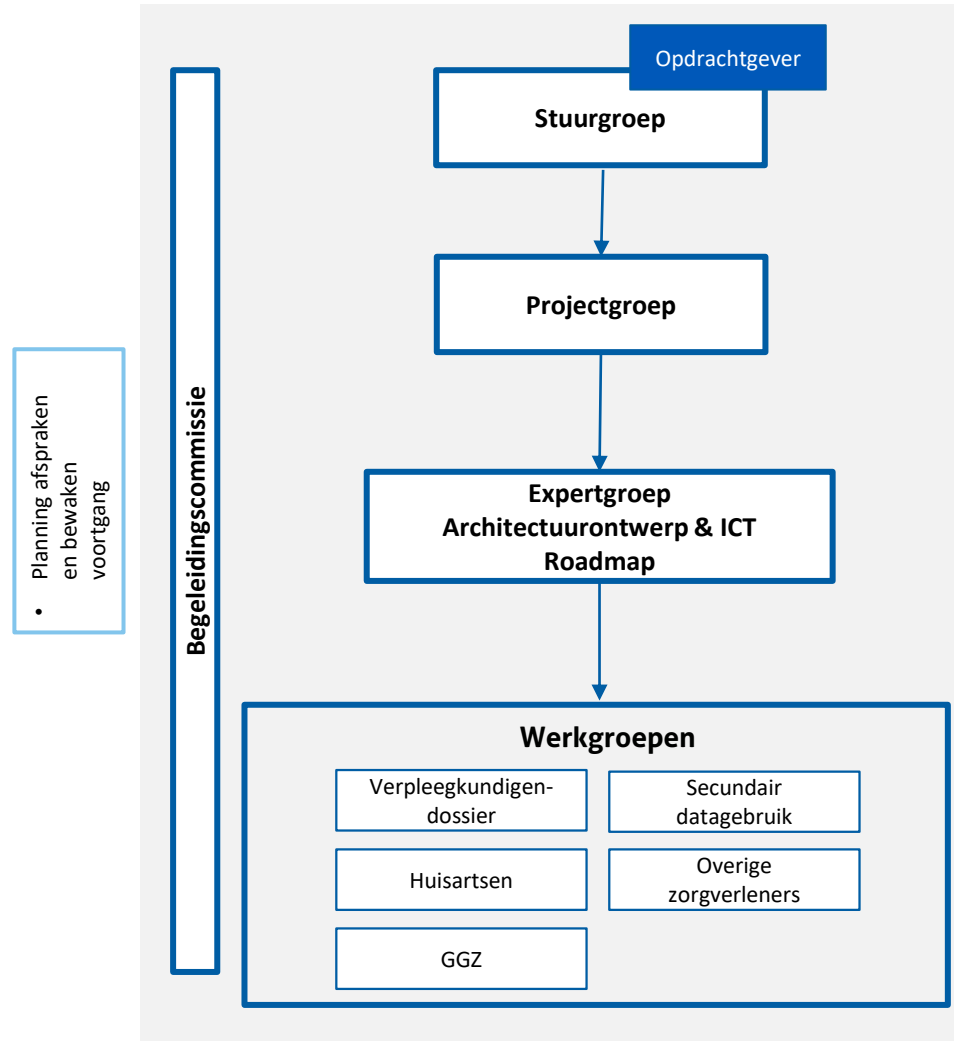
• Planning afspraken en bewaken voortgang

Begeleidingscommissie

Opdrachtgever

Stuurgroep

Projectgroep

Expertgroep Architectuurontwerp & ICT Roadmap

Werkgroepen

Verpleegkundigen-dossier

Secundair datagebruik

Huisartsen

Overige zorgverleners

GGZ